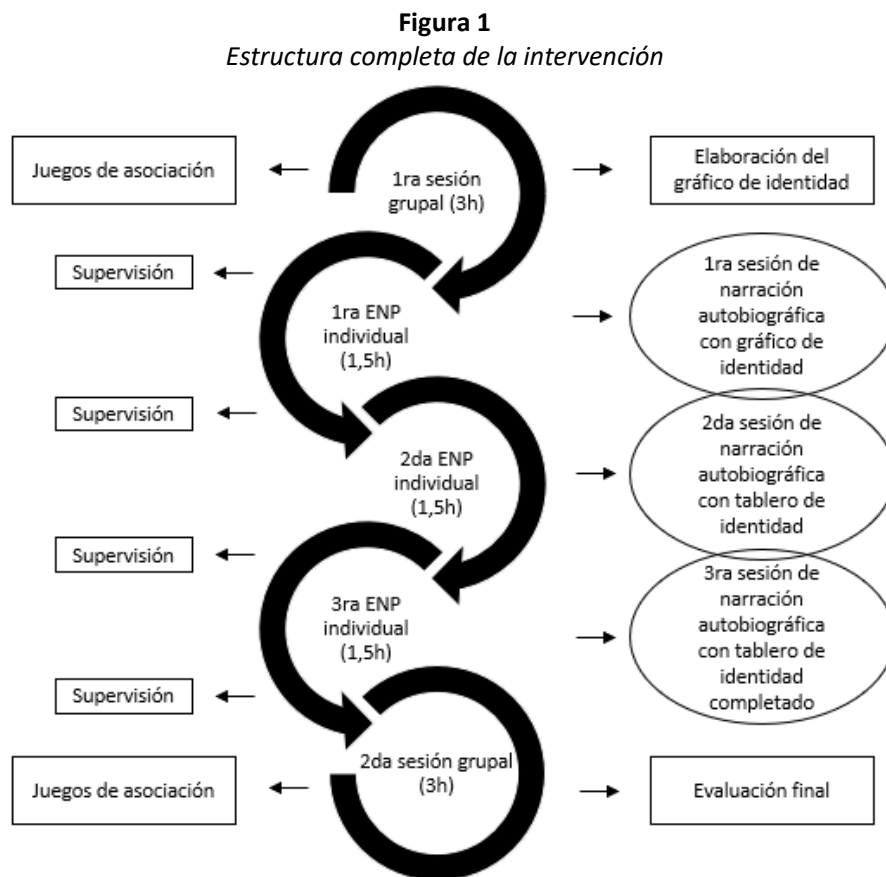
**Figura 1**
*Estructura completa de la intervención*

Juegos de asociación

1ra sesión grupal (3h)

Elaboración del gráfico de identidad

Supervisión

1ra ENP individual (1,5h)

1ra sesión de narración autobiográfica con gráfico de identidad

Supervisión

2da ENP individual (1,5h)

2da sesión de narración autobiográfica con tablero de identidad

Supervisión

3ra ENP individual (1,5h)

3ra sesión de narración autobiográfica con tablero de identidad completado

Supervisión

Juegos de asociación

2da sesión grupal (3h)

Evaluación final